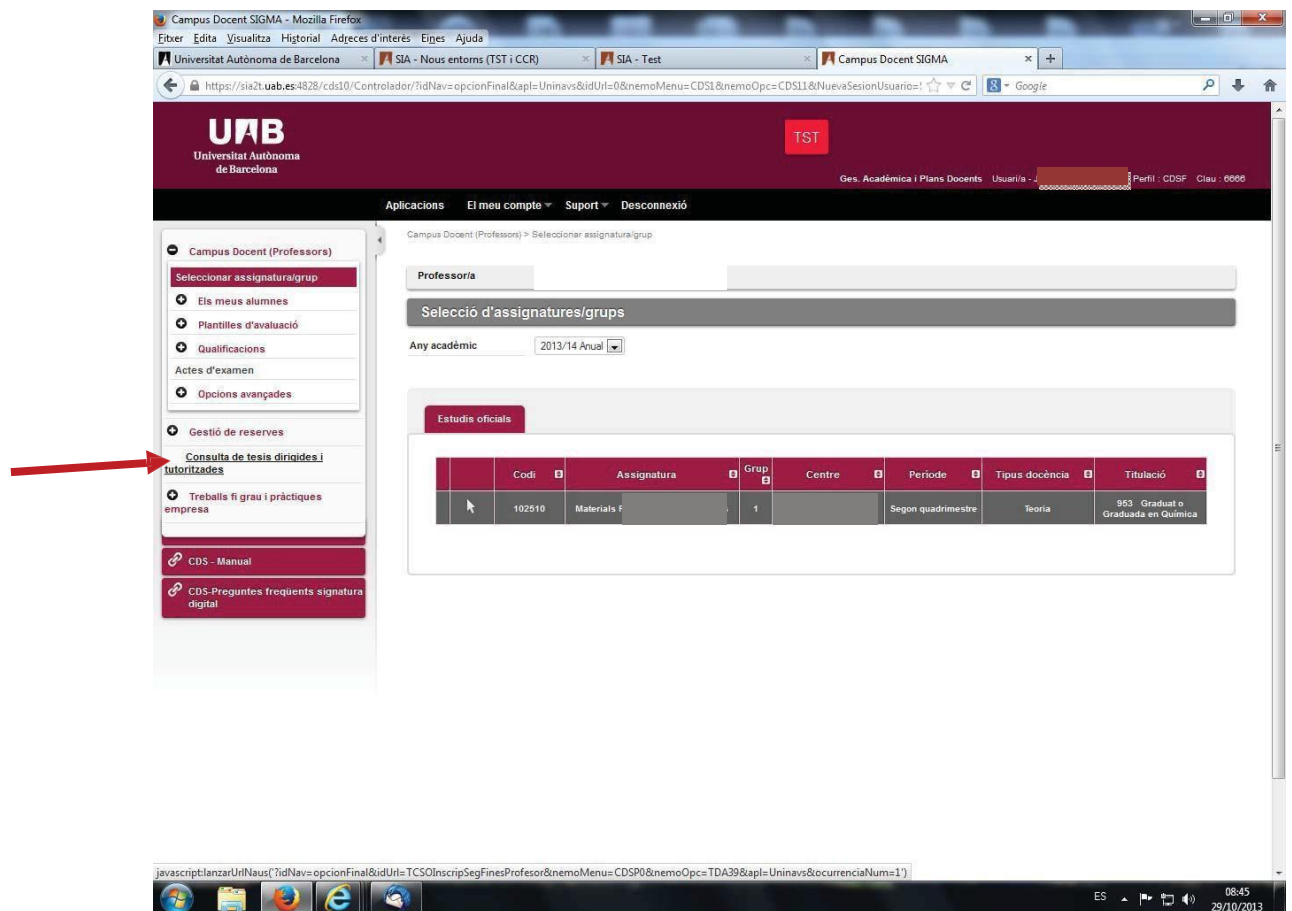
Campus Docent SIGMA - Mozilla Firefox

Fitxer Edita Visualitza Historial Adreces d'interès Eines Ajuda

Universitat Autònoma de Barcelona | SIA - Nous entorns (TST i CCR) | SIA - Test | Campus Docent SIGMA

https://sia2t.uab.es:4828/cds10/Controlador/?idNav=opcionFinal&apl=Uninavs&idUrl=0&nemoMenu=CDS1&nemoOpc=CDS11&NuevaSesionUsuario=! Google

UAB
Universitat Autònoma de Barcelona

TST

Ges. Acadèmica i Plans Docents Usuari/a - J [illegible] Perfil : CDSF Clau : 6666

Aplicacions El meu compte Suport Desconnexió

Campus Docent (Professors)
Seleccionar assignatura/grup
Els meus alumnes
Plantilles d'avaluació
Qualificacions
Actes d'examen
Opcions avançades
Gestió de reserves
Consulta de tesis dirigides i tutoritzades
Treballs fi grau i pràctiques empresa
CDS - Manual
CDS-Preguntes freqüents signatura digital

Campus Docent (Professors) > Seleccionar assignatura/grup

Professor/a

Selecció d'assignatures/grups

Any acadèmic 2013/14 Anual

Estudis oficials

| | Codi | Assignatura | Grup | Centre | Període | Tipus docència | Titulació |
|---|---|---|---|---|---|---|---|
| | 102510 | Materials F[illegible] | 1 | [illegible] | Segon quadrimestre | Teoria | 953 Graduat o Graduada en Química |

javascript:lanzarUrlNaus('?idNav=opcionFinal&idUrl=TCSOInscripSegFinesProfesor&nemoMenu=CDSP0&nemoOpc=TDA39&apl=Uninavs&ocurrenciaNum=1')

ES 08:45 29/10/2013